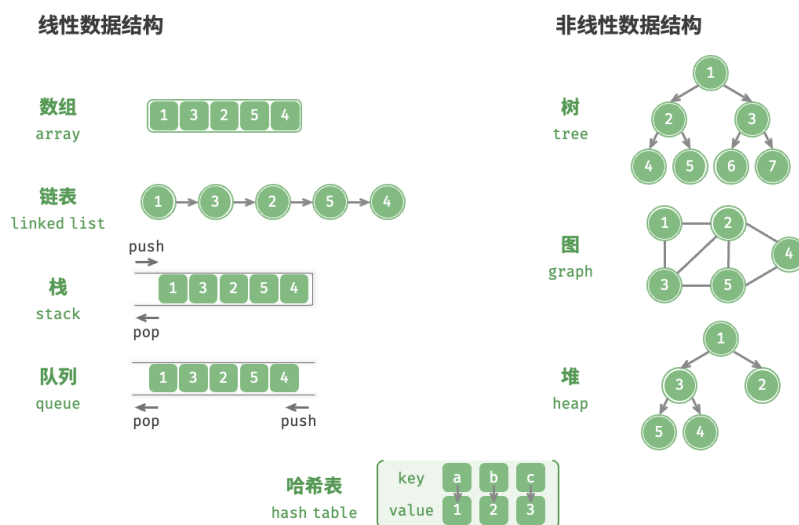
线性数据结构

非线性数据结构

数组
array

1 3 2 5 4

链表
linked list

1 3 2 5 4

push

栈
stack

1 3 2 5 4

pop

队列
queue

1 3 2 5 4

pop

push

树
tree

1
2 3
4 5 6 7

图
graph

1 2 4
3 5

堆
heap

1
3 2
5 4

哈希表
hash table

| key | a | b | c |
|---|---|---|---|
| value | 1 | 2 | 3 |